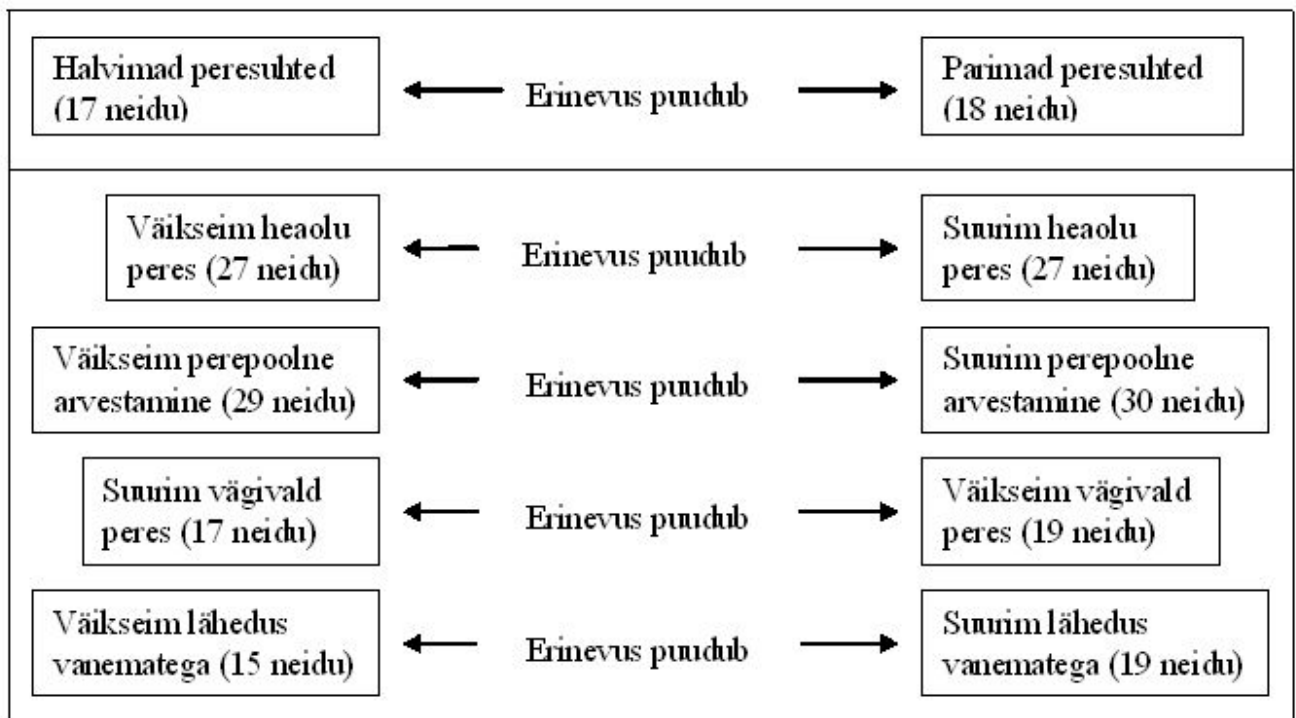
Halvimad peresuhted (17 neidu)

Erinevus puudub

Parimad peresuhted (18 neidu)

Väikseim heaolu peres (27 neidu)

Erinevus puudub

Suurim heaolu peres (27 neidu)

Väikseim perepoolne arvestamine (29 neidu)

Erinevus puudub

Suurim perepoolne arvestamine (30 neidu)

Suurim vägivald peres (17 neidu)

Erinevus puudub

Väikseim vägivald peres (19 neidu)

Väikseim lähedus vanematega (15 neidu)

Erinevus puudub

Suurim lähedus vanematega (19 neidu)